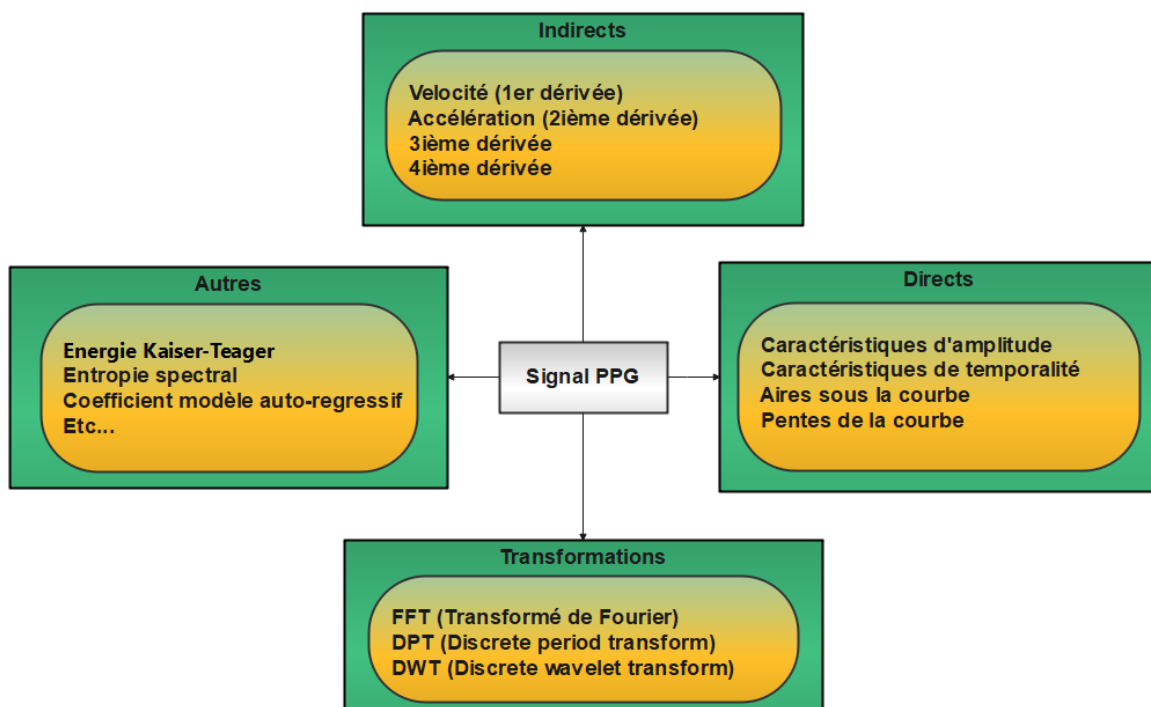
Indirects

Velocité (1er dérivée)
Accélération (2ième dérivée)
3ième dérivée
4ième dérivée

Autres

Energie Kaiser-Teager
Entropie spectral
Coefficient modèle auto-regressif
Etc...

Signal PPG

Directs

Caractéristiques d'amplitude
Caractéristiques de temporalité
Aires sous la courbe
Pentes de la courbe

Transformations

FFT (Transformé de Fourier)
DPT (Discrete period transform)
DWT (Discrete wavelet transform)